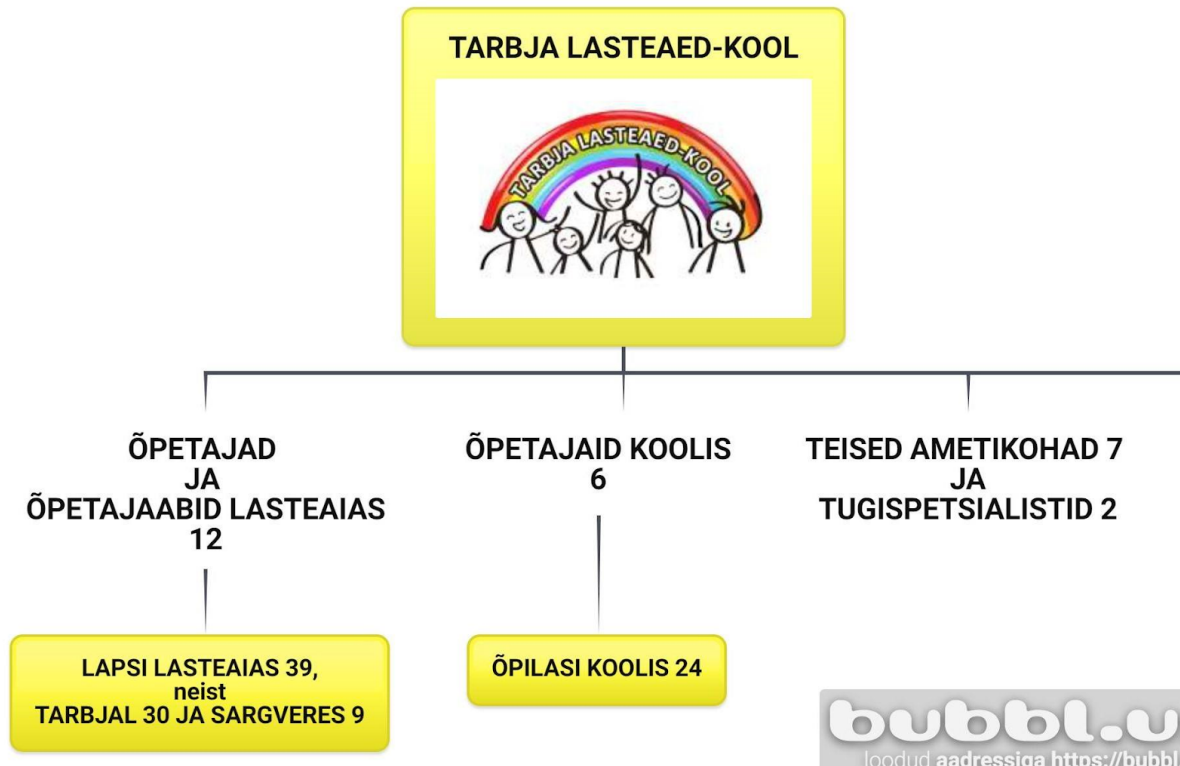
TARBJA LASTEAED-KOOL

TARBJA LASTEAED-KOOL

ÕPETAJAD JA ÕPETAJAABID LASTEAIAS 12

ÕPETAJAID KOOLIS 6

TEISED AMETIKOHAD 7 JA TUGISPETSIALISTID 2

LAPSI LASTEAIAS 39, neist TARBJAL 30 JA SARGVERES 9

ÕPILASI KOOLIS 24

bubbl.u

loodud aadressiga https://bubbl